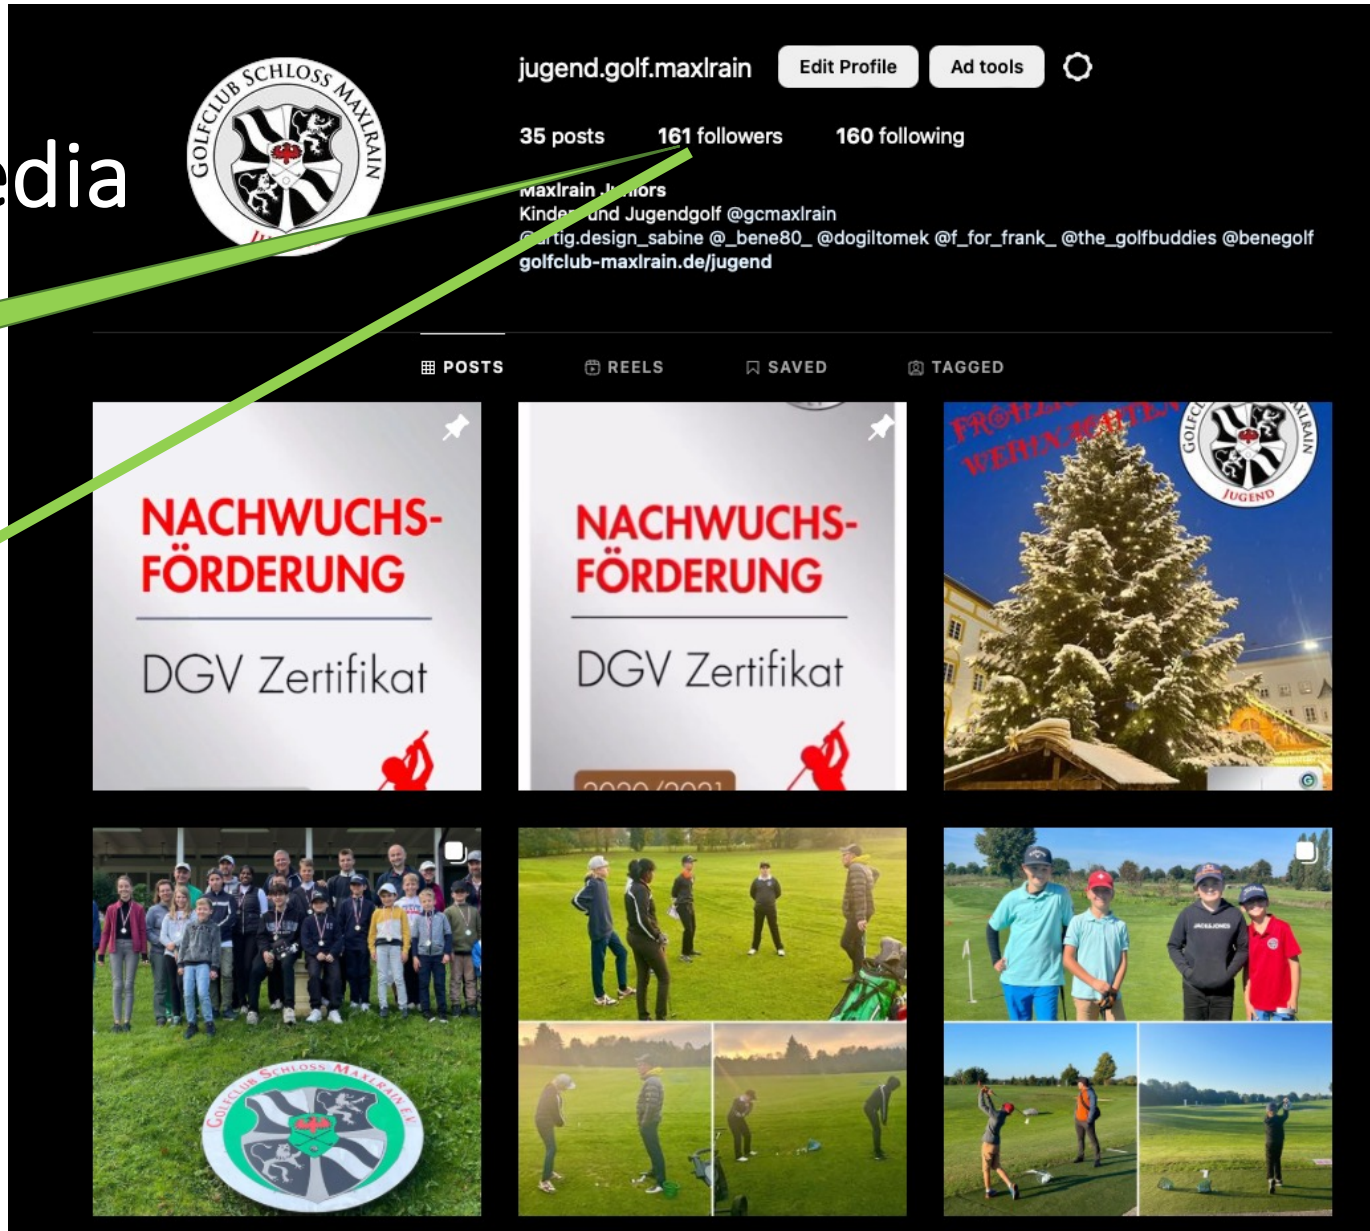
edia

GOLFCLUB SCHLOSS MAXLRAIN
JU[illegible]

jugend.golf.maxlrain Edit Profile Ad tools

35 posts 161 followers 160 following

Maxlrain J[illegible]iors
Kinde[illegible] und Jugendgolf @gcmaxlrain
@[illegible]rtig.design_sabine @_bene80_ @dogiltomek @f_for_frank_ @the_golfbuddies @benegolf
golfclub-maxlrain.de/jugend

POSTS REELS SAVED TAGGED

NACHWUCHS-FÖRDERUNG
DGV Zertifikat

NACHWUCHS-FÖRDERUNG
DGV Zertifikat
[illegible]

FROHE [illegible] WEIHNACHTEN
GOLFC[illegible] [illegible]XLRAIN
JUGEND

GOLFCLUB SCHLOSS MAXLRAIN E.V.